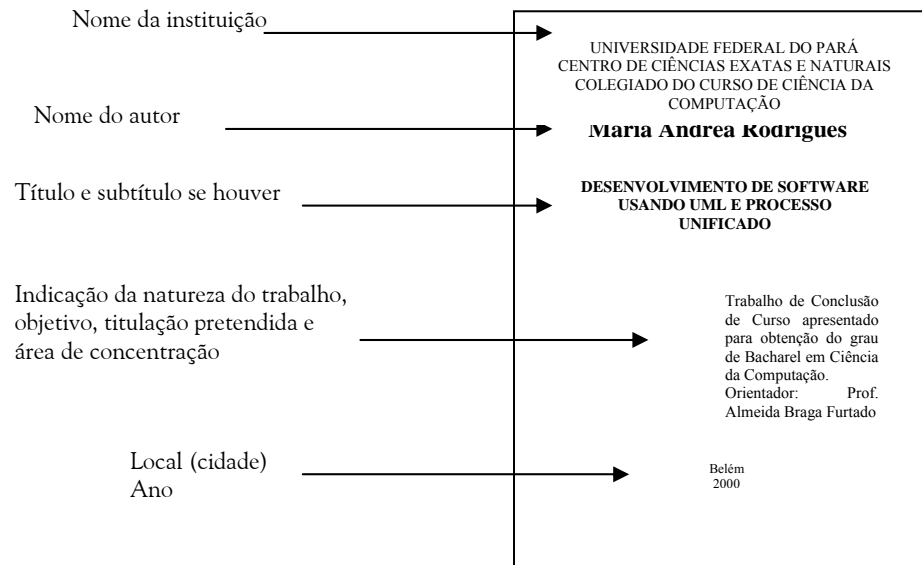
Nome da instituição

UNIVERSIDADE FEDERAL DO PARÁ
CENTRO DE CIÊNCIAS EXATAS E NATURAIS
COLEGIADO DO CURSO DE CIÊNCIA DA COMPUTAÇÃO

Nome do autor

Maria Andrea Rodrigues

Título e subtítulo se houver

DESENVOLVIMENTO DE SOFTWARE USANDO UML E PROCESSO UNIFICADO

Indicação da natureza do trabalho, objetivo, titulação pretendida e área de concentração

Trabalho de Conclusão de Curso apresentado para obtenção do grau de Bacharel em Ciência da Computação.
Orientador: Prof. Almeida Braga Furtado

Local (cidade)
Ano

Belém
2000